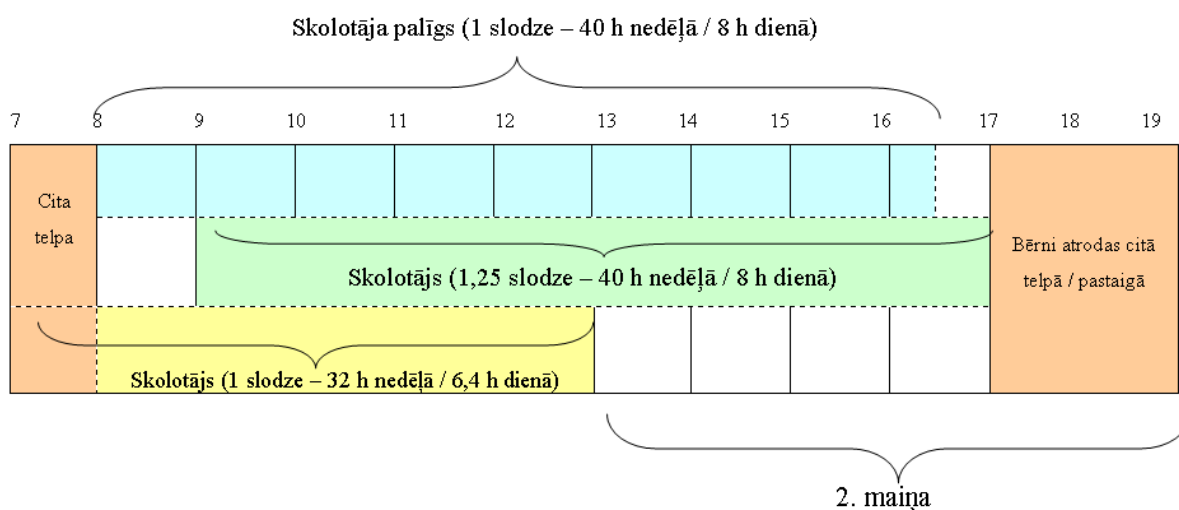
Skolotāja palīgs (1 slodze – 40 h nedēļā / 8 h dienā)

7 8 9 10 11 12 13 14 15 16 17 18 19

Cita telpa

Skolotājs (1,25 slodze – 40 h nedēļā / 8 h dienā)

Bērni atrodas citā telpā / pastaigā

Skolotājs (1 slodze – 32 h nedēļā / 6,4 h dienā)

2. maiņa